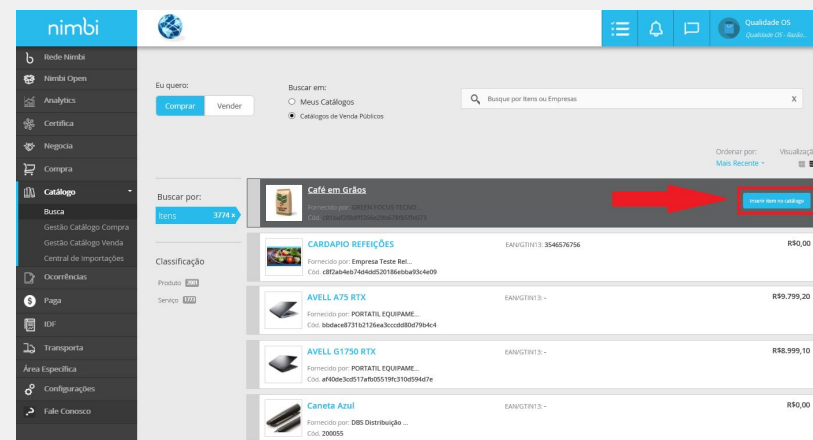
nimbi

Rede Nimbi
Nimbi Open
Analytics
Certifica
Negocia
Compra
Catálogo
Busca
Gestão Catálogo Compra
Gestão Catálogo Venda
Central de Importações
Ocorrências
Paga
IDF
Transporta
Área Específica
Configurações
Fale Conosco

Qualidade OS
Qualidade OS - Rasão...

Eu quero:
Comprar Vender

Buscar em:
Meus Catálogos
Catálogos de Venda Públicos

Busque por Itens ou Empresas

Ordenar por:
Mais Recente
Visualização

Buscar por:
Itens 3774 x

Classificação
Produto 2001
Serviço 1773

Café em Grãos
Fornecido por: GREEN POCUS TECNO...
Cód. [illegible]
Inserir item no catálogo

CARDAPIO REFEIÇÕES
Fornecido por: Empresa Teste Rel...
Cód. c8f2ab4eb74d4dd520186ebba93c4e09
EAN/GTIN13: 3546576756
R$0,00

AVELL A75 RTX
Fornecido por: PORTATIL EQUIPAME...
Cód. bbdace8731b2126ea3cccdd80d79b4c4
EAN/GTIN13: -
R$9.799,20

AVELL G1750 RTX
Fornecido por: PORTATIL EQUIPAME...
Cód. af40de3cd517afb05519fc310d594d7e
EAN/GTIN13: -
R$8.999,10

Caneta Azul
Fornecido por: DBS Distribuição ...
Cód. 200055
EAN/GTIN13: -
R$0,00